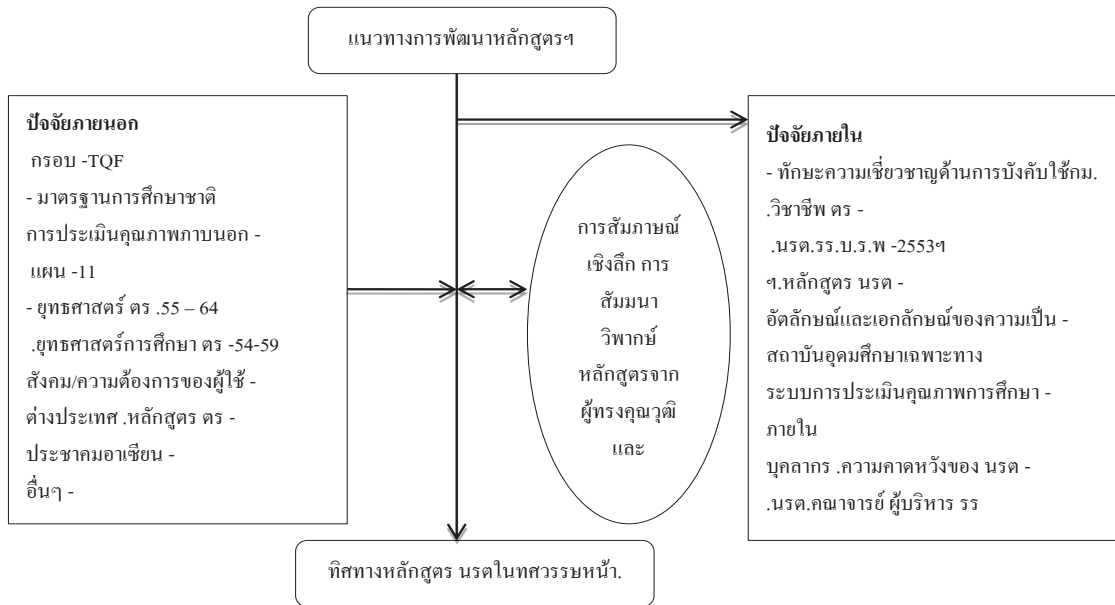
แนวทางการพัฒนาหลักสูตรฯ

ปัจจัยภายนอก
กรอบ -TQF
- มาตรฐานการศึกษาชาติ
การประเมินคุณภาพภาบนอก -
แผน -11
- ยุทธศาสตร์ ตร .55 – 64
.ยุทธศาสตร์การศึกษา ตร -54-59
สังคม/ความต้องการของผู้ใช้ -
ต่างประเทศ .หลักสูตร ตร -
ประชาคมอาเซียน -
อื่นๆ -

การสัมภาษณ์
เชิงลึก การ
สัมมนา
วิพากษ์
หลักสูตรจาก
ผู้ทรงคุณวุฒิ
และ

ปัจจัยภายใน
- ทักษะความเชี่ยวชาญด้านการบังคับใช้กม.
.วิชาชีพ ตร -
.นรต.รร.บ.ร.พ -2553ฯ
ฯ.หลักสูตร นรต -
อัตลักษณ์และเอกลักษณ์ของความเป็น -
สถาบันอุดมศึกษาเฉพาะทาง
ระบบการประเมินคุณภาพการศึกษา -
ภายใน
บุคลากร .ความคาดหวังของ นรต -
.นรต.คณาจารย์ ผู้บริหาร รร

ทิศทางหลักสูตร นรตในทศวรรษหน้า.